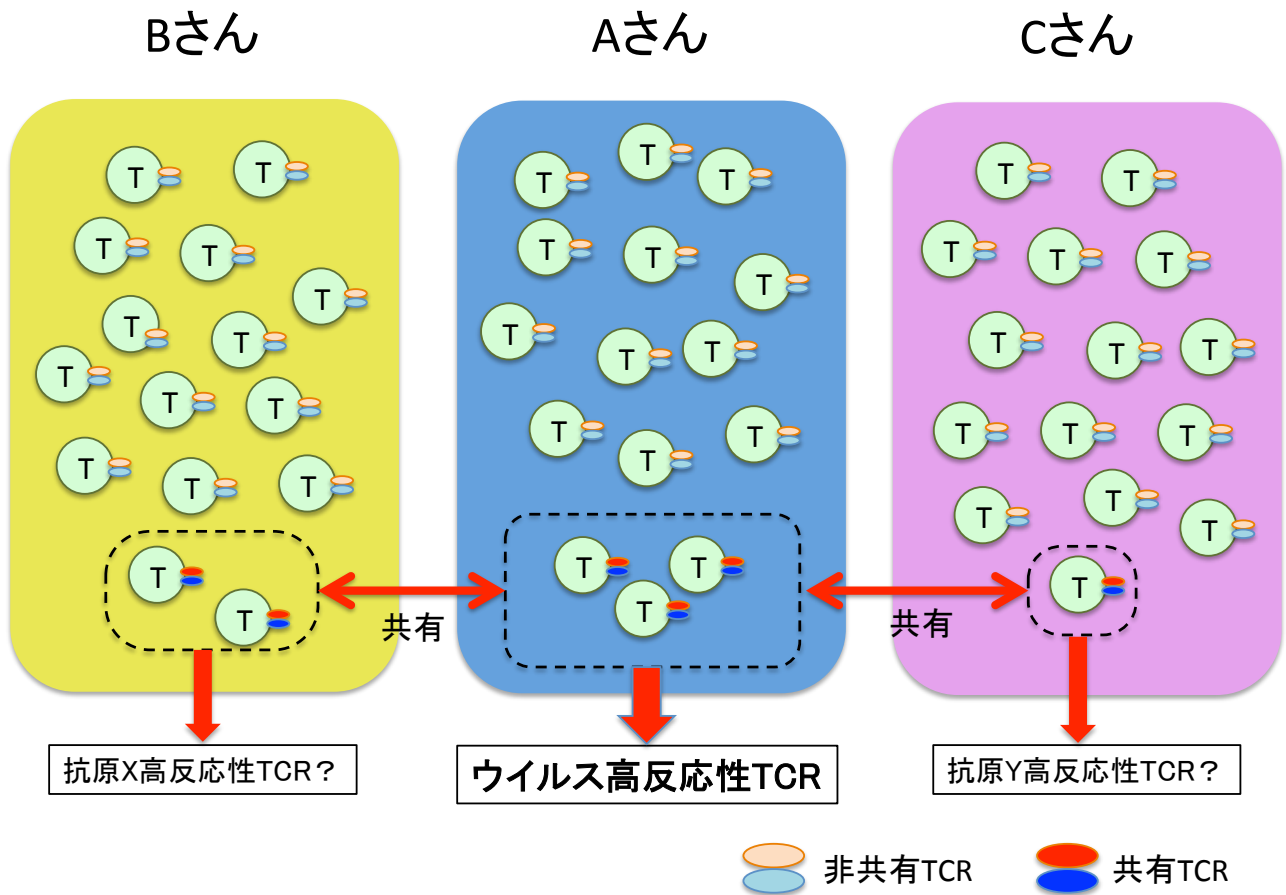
Bさん

Aさん

Cさん

T T T T T T T T T T T T T T

T T T T T T T T T T T T T

T T T T T T T T T T T T T T

T T

T T T

T

共有

共有

抗原X高反応性TCR？

ウイルス高反応性TCR

抗原Y高反応性TCR？

非共有TCR

共有TCR